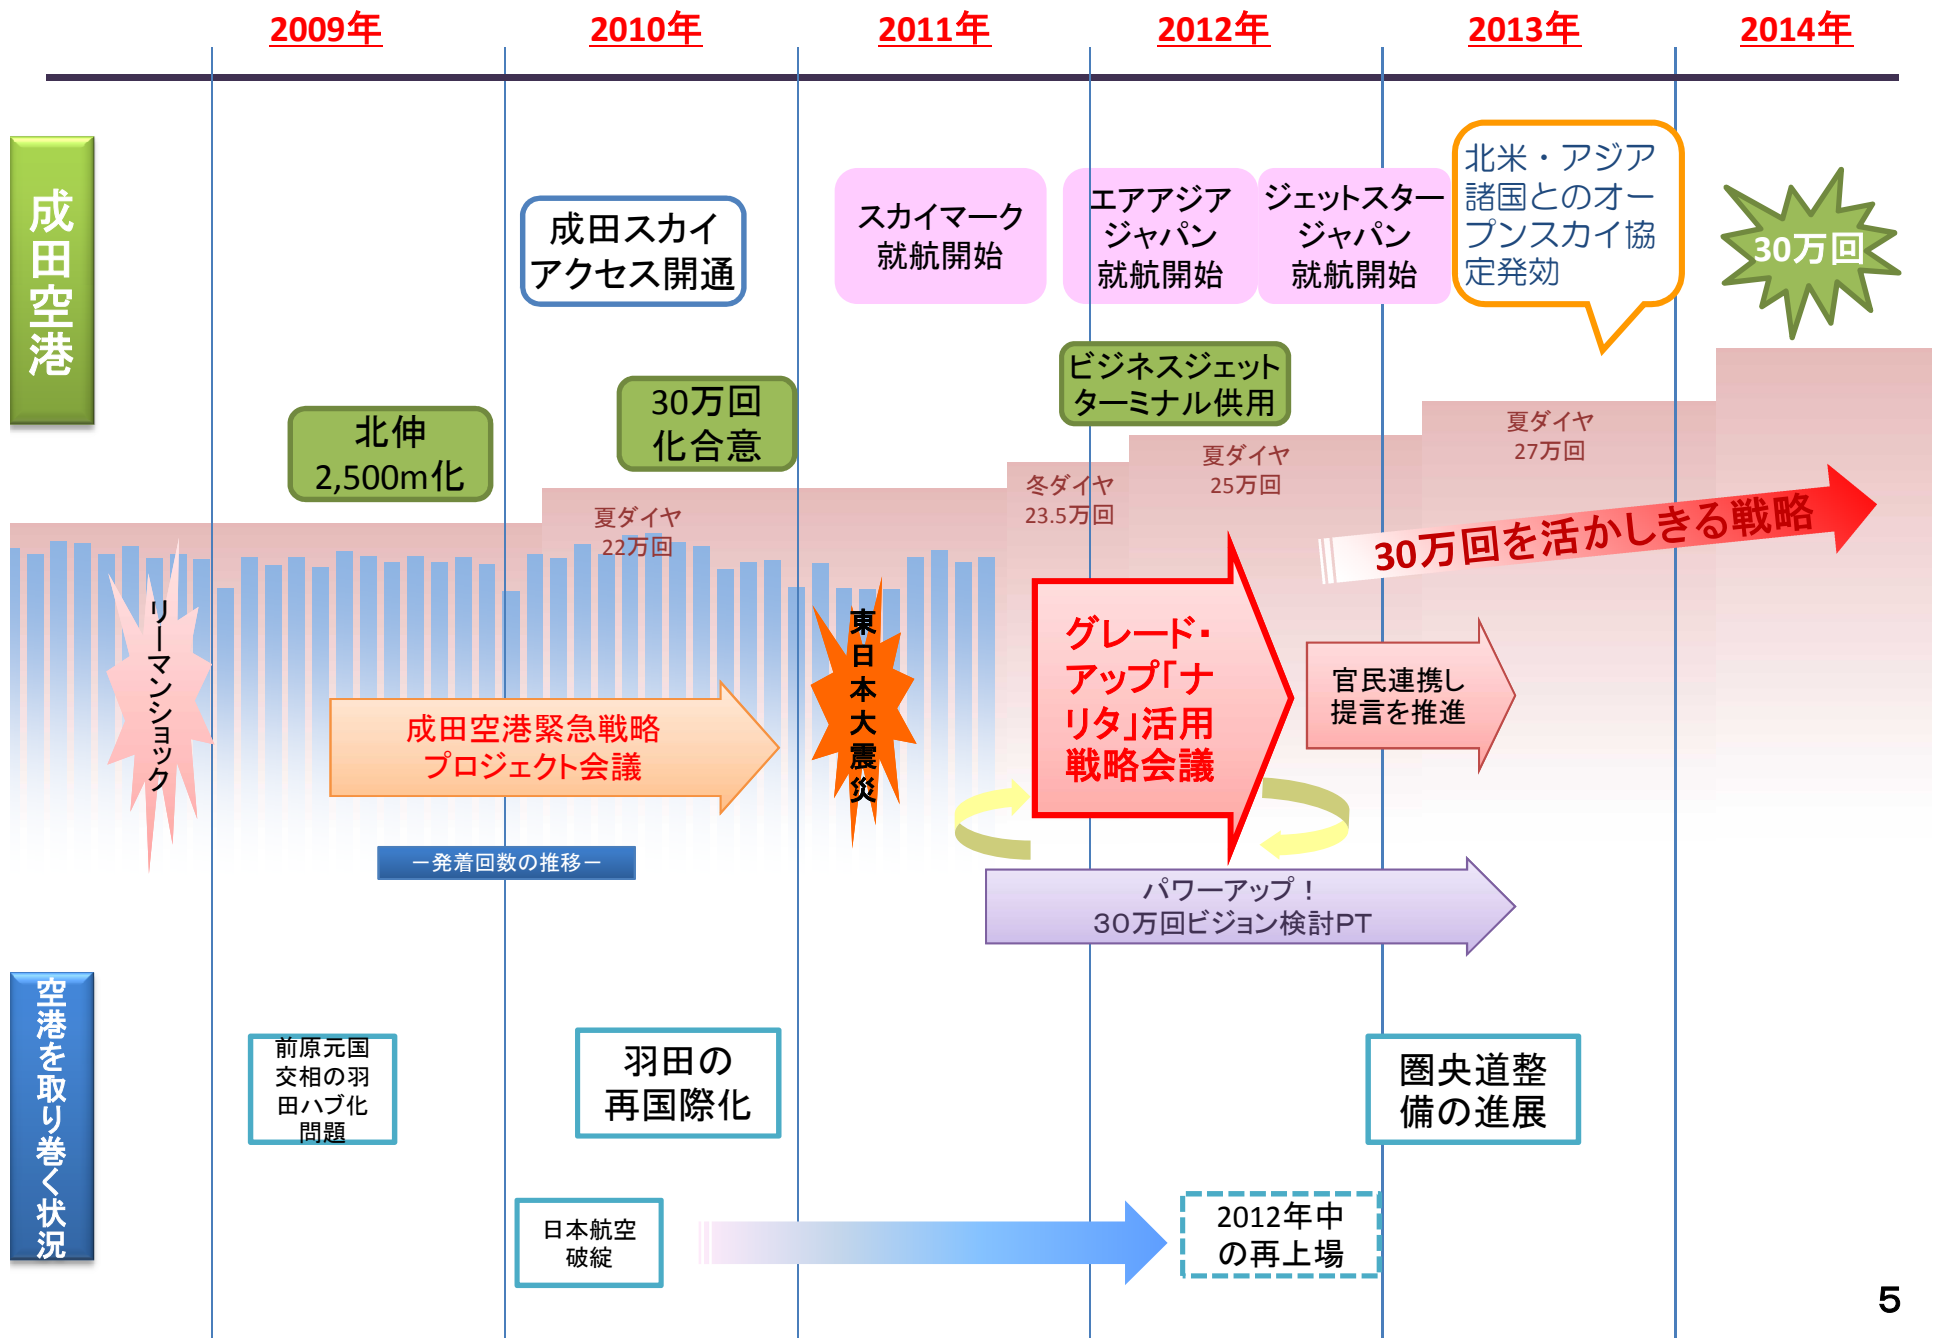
2009年 2010年 2011年 2012年 2013年 2014年

成田空港

成田スカイアクセス開通

スカイマーク就航開始

エアアジアジャパン就航開始

ジェットスタージャパン就航開始

北米・アジア諸国とのオープンスカイ協定発効

30万回

ビジネスジェットターミナル供用

北伸2,500m化

30万回化合意

夏ダイヤ 27万回

夏ダイヤ 25万回

冬ダイヤ 23.5万回

夏ダイヤ 22万回

30万回を活かしきる戦略

リーマンショック

東日本大震災

グレード・アップ「ナリタ」活用戦略会議

官民連携し提言を推進

成田空港緊急戦略プロジェクト会議

ー発着回数の推移ー

パワーアップ！30万回ビジョン検討PT

空港を取り巻く状況

前原元国交相の羽田ハブ化問題

羽田の再国際化

圏央道整備の進展

日本航空破綻

2012年中の再上場

5